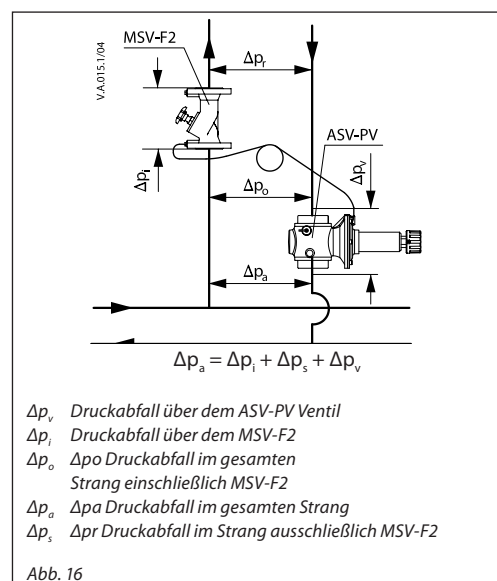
V.A.015.1/04

MSV-F2

$\Delta p_r$

$\Delta p_i$

$\Delta p_o$

ASV-PV

$\Delta p_v$

$\Delta p_a$

$\Delta p_a = \Delta p_i + \Delta p_s + \Delta p_v$

$\Delta p_v$ Druckabfall über dem ASV-PV Ventil
$\Delta p_i$ Druckabfall über dem MSV-F2
$\Delta p_o$ Δpo Druckabfall im gesamten Strang einschließlich MSV-F2
$\Delta p_a$ Δpa Druckabfall im gesamten Strang
$\Delta p_s$ Δpr Druckabfall im Strang ausschließlich MSV-F2

Abb. 16